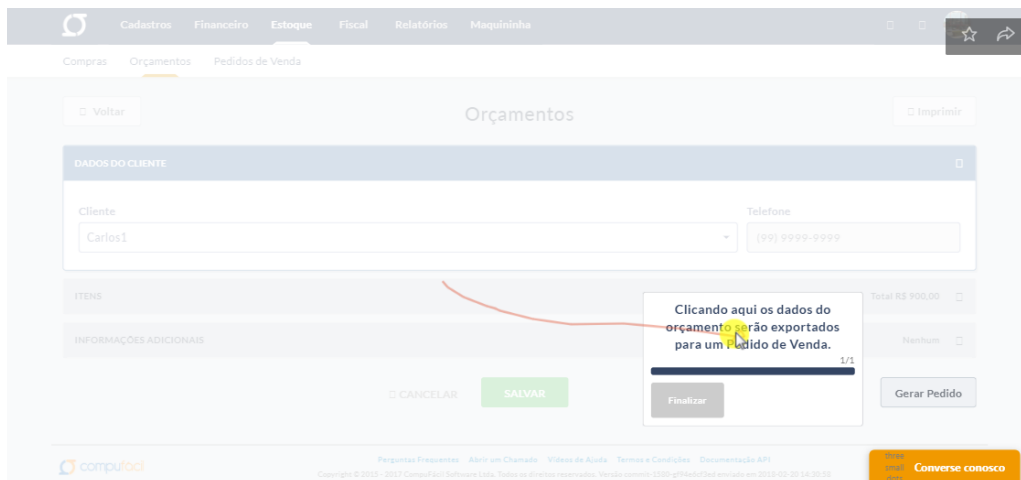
Cadastros Financeiro Estoque Fiscal Relatórios Maquininha

Compras Orçamentos Pedidos de Venda

Voltar

Orçamentos

Imprimir

DADOS DO CLIENTE

Cliente

Carlos1

Telefone

(99) 9999-9999

ITENS

Total R$ 900,00

INFORMAÇÕES ADICIONAIS

Nenhum

CANCELAR

SALVAR

Clicando aqui os dados do orçamento serão exportados para um Pedido de Venda.

1/1

Finalizar

Gerar Pedido

compufacil

Perguntas Frequentes Abrir um Chamado Vídeos de Ajuda Termos e Condições Documentação API

Copyright © 2015 - 2017 CompuFácil Software Ltda. Todos os direitos reservados. Versão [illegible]

three small dots

Converse conosco